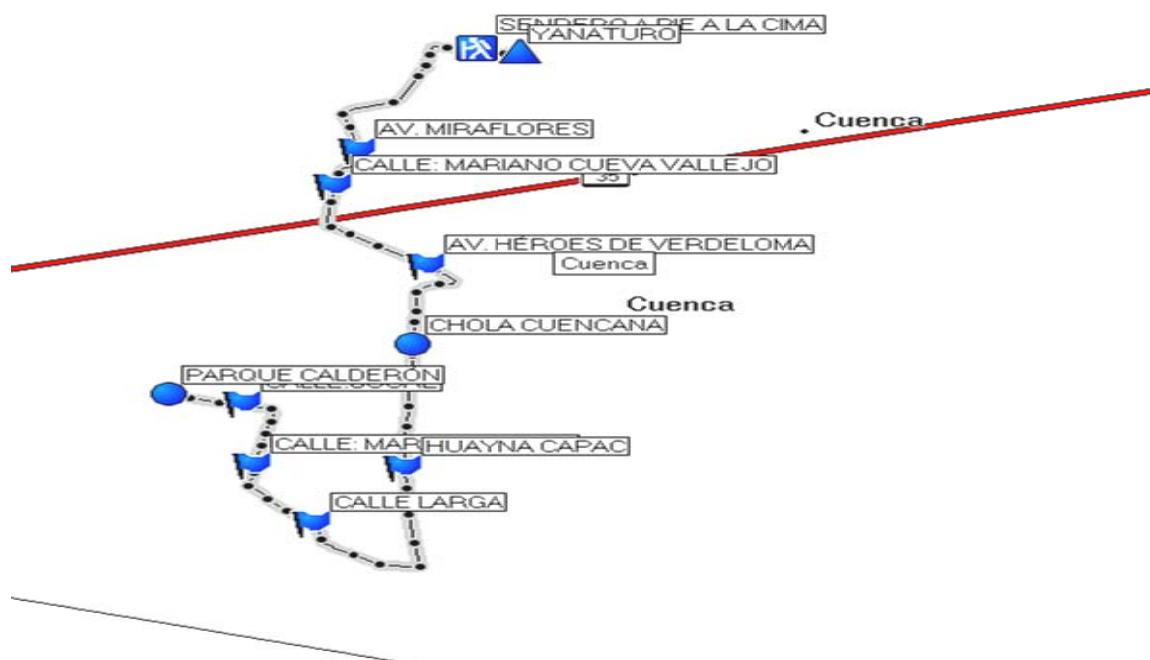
SENDERO A PIE A LA CIMA
YANATURO
Cuenca
AV. MIRAFLORES
CALLE: MARIANO CUEVA VALLEJO
35
AV. HÉROES DE VERDELOMA
Cuenca
Cuenca
CHOLA CUENCANA
PARQUE CALDERÓN
CALLE: SUCRE
CALLE: MAR
HUAYNA CAPAC
CALLE LARGA